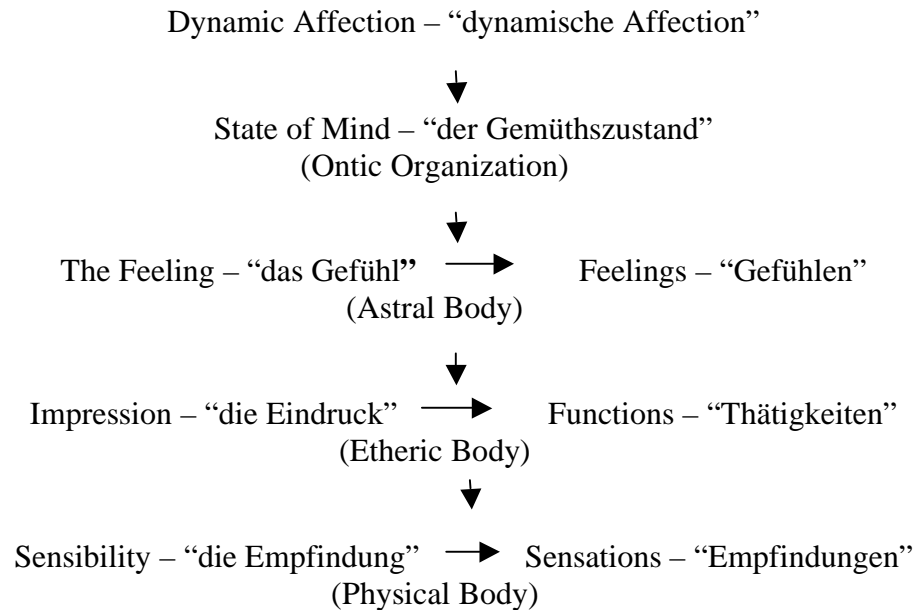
Dynamic Affection – "dynamische Affection"

State of Mind – "der Gemüthszustand"
(Ontic Organization)

The Feeling – "das Gefühl" Feelings – "Gefühlen"
(Astral Body)

Impression – "die Eindruck" Functions – "Thätigkeiten"
(Etheric Body)

Sensibility – "die Empfindung" Sensations – "Empfindungen"
(Physical Body)